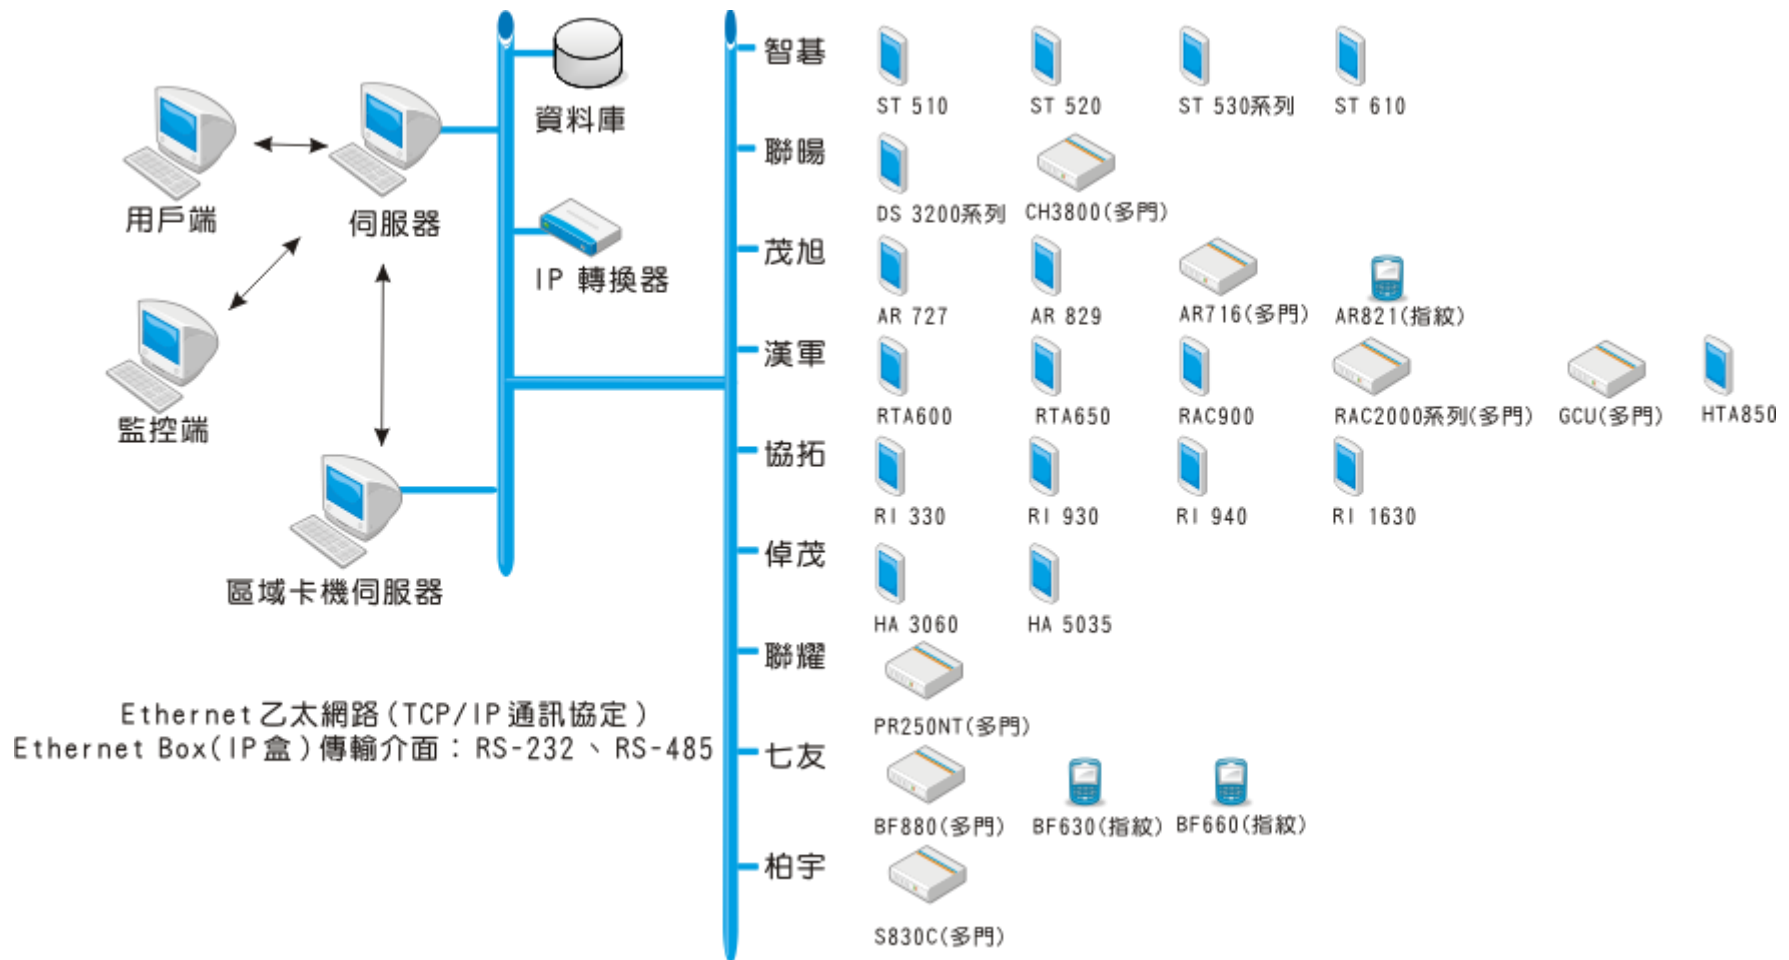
用戶端

伺服器

監控端

區域卡機伺服器

資料庫

IP 轉換器

Ethernet 乙太網路（TCP/IP 通訊協定）
Ethernet Box（IP盒）傳輸介面：RS-232、RS-485

智基
ST 510 ST 520 ST 530系列 ST 610

聯暘
DS 3200系列 CH3800(多門)

茂旭
AR 727 AR 829 AR716(多門) AR821(指紋)

漢軍
RTA600 RTA650 RAC900 RAC2000系列(多門) GCU(多門) HTA850

協拓
RI 330 RI 930 RI 940 RI 1630

倬茂
HA 3060 HA 5035

聯耀
PR250NT(多門)

七友
BF880(多門) BF630(指紋) BF660(指紋)

柏宇
S830C(多門)